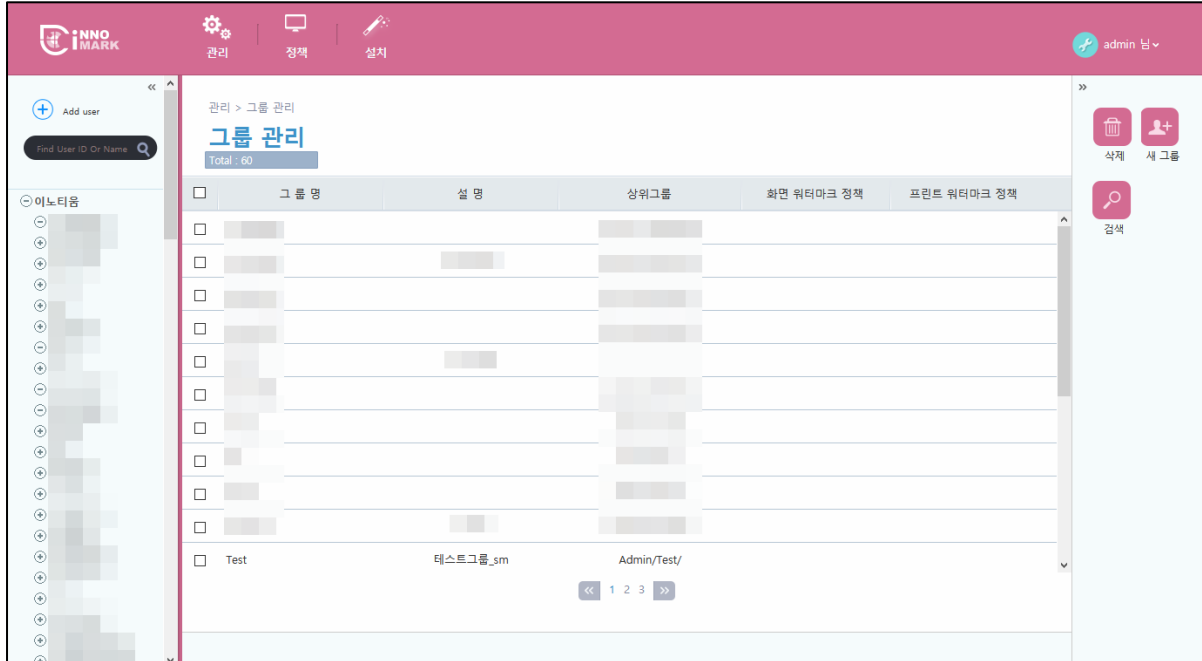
INNO MARK

관리 정책 설치

admin 님

«

Add user

Find User ID Or Name

이노티움

관리 > 그룹 관리

그룹 관리

Total : 60

| | 그 룹 명 | 설 명 | 상위그룹 | 화면 워터마크 정책 | 프린트 워터마크 정책 |
|---|---|---|---|---|---|
| ☐ | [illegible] | | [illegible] | | |
| ☐ | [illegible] | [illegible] | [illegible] | | |
| ☐ | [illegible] | | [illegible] | | |
| ☐ | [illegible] | | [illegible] | | |
| ☐ | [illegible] | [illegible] | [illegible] | | |
| ☐ | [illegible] | | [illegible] | | |
| ☐ | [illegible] | | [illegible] | | |
| ☐ | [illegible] | | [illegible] | | |
| ☐ | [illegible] | | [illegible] | | |
| ☐ | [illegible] | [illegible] | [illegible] | | |
| ☐ | Test | 테스트그룹_sm | Admin/Test/ | | |

« 1 2 3 »

»

삭제 새 그룹

검색